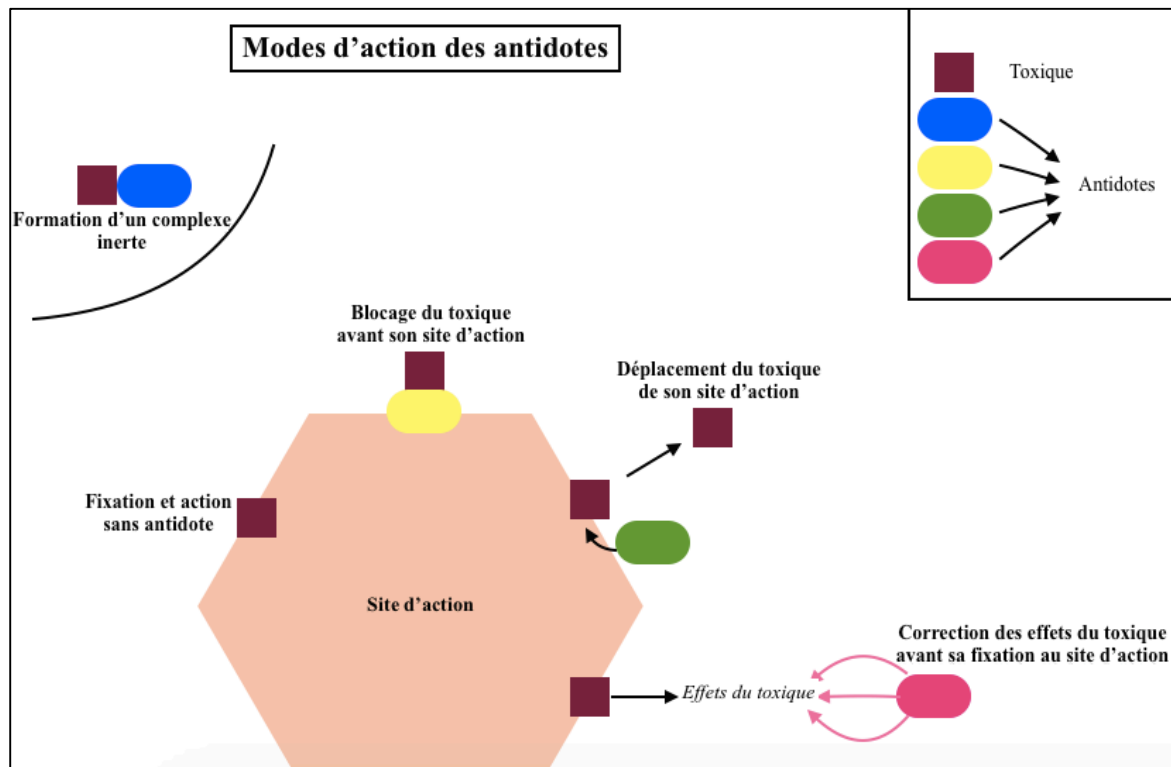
Modes d’action des antidotes

Toxique

Antidotes

Formation d’un complexe inerte

Blocage du toxique avant son site d’action

Déplacement du toxique de son site d’action

Fixation et action sans antidote

Site d’action

Correction des effets du toxique avant sa fixation au site d’action

Effets du toxique